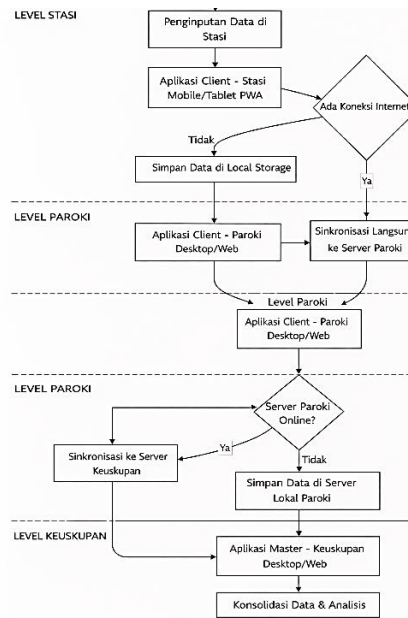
LEVEL STASI

Penginputan Data di Stasi

Aplikasi Client - Stasi Mobile/Tablet PWA

Ada Koneksi Internet

Tidak

Simpan Data di Local Storage

Ya

LEVEL PAROKI

Aplikasi Client - Paroki Desktop/Web

Sinkronisasi Langsung ke Server Paroki

Level Paroki

Aplikasi Client - Paroki Desktop/Web

LEVEL PAROKI

Server Paroki Online?

Ya

Sinkronisasi ke Server Keuskupan

Tidak

Simpan Data di Server Lokal Paroki

LEVEL KEUSKUPAN

Aplikasi Master - Keuskupan Desktop/Web

Konsolidasi Data & Analisis